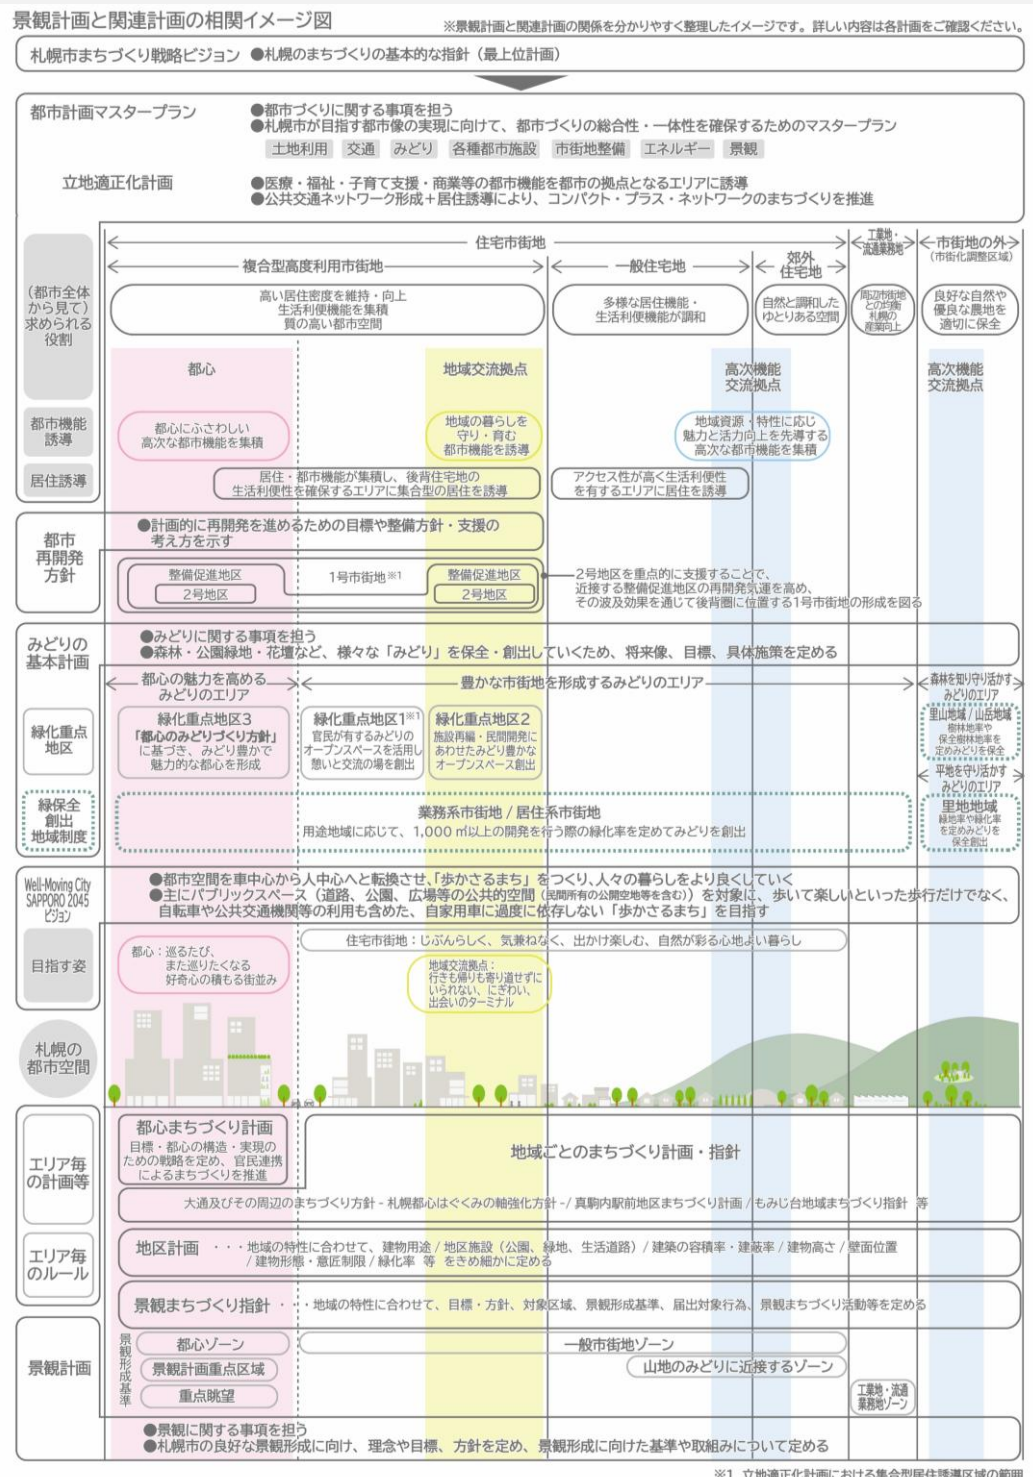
景観計画と関連計画の相関イメージ図

※景観計画と関連計画の関係を分かりやすく整理したイメージです。詳しい内容は各計画をご確認ください。

札幌市まちづくり戦略ビジョン ●札幌のまちづくりの基本的な指針（最上位計画）

都市計画マスタープラン
●都市づくりに関する事項を担う
●札幌市が目指す都市像の実現に向けて、都市づくりの総合性・一体性を確保するためのマスタープラン
土地利用 交通 みどり 各種都市施設 市街地整備 エネルギー 景観

立地適正化計画
●医療・福祉・子育て支援・商業等の都市機能を都市の拠点となるエリアに誘導
●公共交通ネットワーク形成＋居住誘導により、コンパクト・プラス・ネットワークのまちづくりを推進

住宅市街地
複合型高度利用市街地
一般住宅地
郊外住宅地
工業・流通業務地
市街地の外（市街化調整区域）

（都市全体から見て）求められる役割
高い居住密度を維持・向上 生活利便機能を集積 質の高い都市空間
多様な居住機能・生活利便機能が調和
自然と調和したゆとりある空間
周辺市街地との共存 札幌の産業向上
良好な自然や優良な農地を適切に保全

都心
地域交流拠点
高次機能交流拠点
高次機能交流拠点

都市機能誘導
都心にふさわしい高次な都市機能を集積
地域の暮らしを守り・育む都市機能を誘導
地域資源・特性に応じ魅力と活力向上を先導する高次な都市機能を集積

居住誘導
居住・都市機能が集積し、後背住宅地の生活利便性を確保するエリアに集合型の居住を誘導
アクセス性が高く生活利便性を有するエリアに居住を誘導

都市再開発方針
●計画的に再開発を進めるための目標や整備方針・支援の考え方を示す
整備促進地区 2号地区
1号市街地※1
整備促進地区 2号地区
2号地区を重点的に支援することで、近接する整備促進地区の再開発気運を高め、その波及効果を通じて後背圏に位置する1号市街地の形成を図る

みどりの基本計画
●みどりに関する事項を担う
●森林・公園緑地・花壇など、様々な「みどり」を保全・創出していくため、将来像、目標、具体施策を定める
都心の魅力を高めるみどりのエリア
豊かな市街地を形成するみどりのエリア
森林を知り守り活かすみどりのエリア

緑化重点地区
緑化重点地区3 「都心のみどりづくり方針」に基づき、みどり豊かで魅力的な都心を形成
緑化重点地区1※1 官民が有するみどりのオープンスペースを活用し憩いと交流の場を創出
緑化重点地区2 施設再編・民間開発にあわせたみどり豊かなオープンスペース創出
里山地域／山岳地域 樹林地率や保全樹林率を定めみどりを保全
平地を守り活かすみどりのエリア

緑保全創出地域制度
業務系市街地／居住系市街地
用途地域に応じて、1,000㎡以上の開発を行う際の緑化率を定めてみどりを創出
里地地域 緑地率や緑化率を定めみどりを保全創出

Well-Moving City SAPPORO 2045 ビジョン
●都市空間を車中心から人中心へと転換させ、「歩かさるまち」をつくり、人々の暮らしをより良くしていく
●主にパブリックスペース（道路、公園、広場等の公共的空間（民間所有の公開空地等を含む））を対象に、歩いて楽しいといった歩行だけでなく、自転車や公共交通機関等の利用も含めた、自家用車に過度に依存しない「歩かさるまち」を目指す

目指す姿
都心：巡るたび、また巡りたくなる好奇心の積もる街並み
住宅市街地：じぶんらしく、気兼ねなく、出かけ楽しむ、自然が彩る心地よい暮らし
地域交流拠点：行きも帰りも寄り道せずにいられない、にぎわい、出会いのターミナル

札幌の都市空間

エリア毎の計画等
都心まちづくり計画 目標・都心の構造・実現のための戦略を定め、官民連携によるまちづくりを推進
地域ごとのまちづくり計画・指針
大通及びその周辺のまちづくり方針 - 札幌都心はぐくみの軸強化方針 - / 真駒内駅前地区まちづくり計画 / もみじ台地域まちづくり指針 等

エリア毎のルール
地区計画 ・・・地域の特性に合わせて、建物用途 / 地区施設（公園、緑地、生活道路）/ 建築の容積率・建蔽率 / 建物高さ / 壁面位置 / 建物形態・意匠制限 / 緑化率 等 をきめ細かに定める

景観計画
景観まちづくり指針 ・・・地域の特性に合わせて、目標・方針、対象区域、景観形成基準、届出対象行為、景観まちづくり活動等を定める
景観形成基準
都心ゾーン
景観計画重点区域
重点眺望
一般市街地ゾーン
山地のみどりに近接するゾーン
工業・流通業務地ゾーン
●景観に関する事項を担う
●札幌市の良好な景観形成に向け、理念や目標、方針を定め、景観形成に向けた基準や取組みについて定める

※1 立地適正化計画における集合型居住誘導区域の範囲